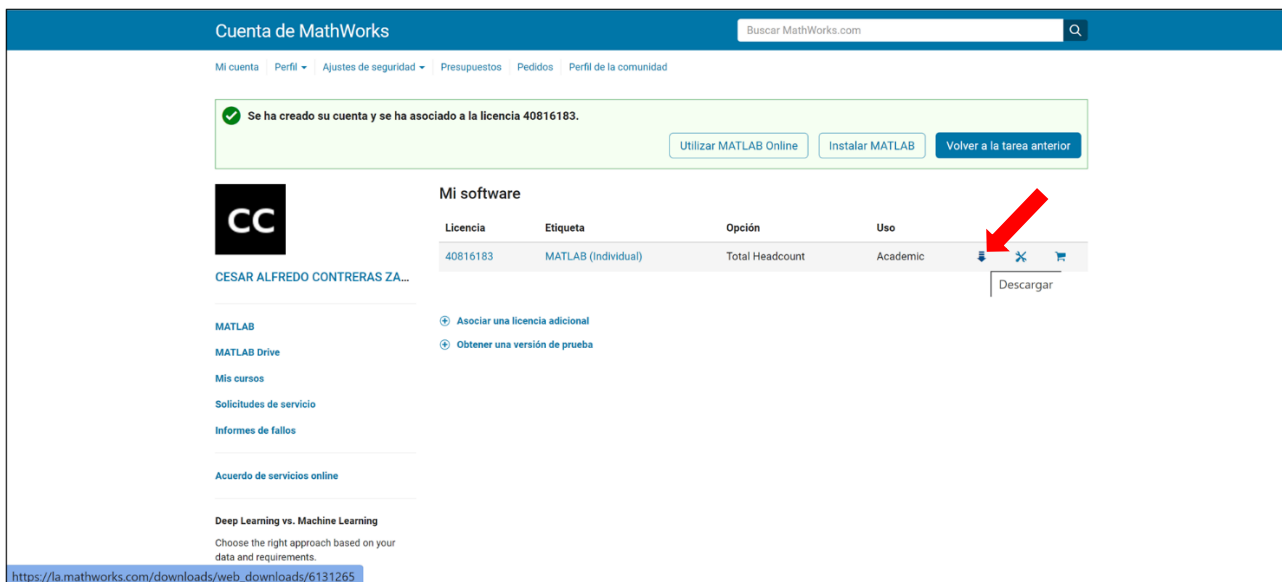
Cuenta de MathWorks

Buscar MathWorks.com

Mi cuenta | Perfil | Ajustes de seguridad | Presupuestos | Pedidos | Perfil de la comunidad

Se ha creado su cuenta y se ha asociado a la licencia 40816183.

Utilizar MATLAB Online | Instalar MATLAB | Volver a la tarea anterior

CC

CESAR ALFREDO CONTRERAS ZA...

MATLAB

MATLAB Drive

Mis cursos

Solicitudes de servicio

Informes de fallos

Acuerdo de servicios online

Deep Learning vs. Machine Learning

Choose the right approach based on your data and requirements.

Mi software

| Licencia | Etiqueta | Opción | Uso |
|---|---|---|---|
| 40816183 | MATLAB (Individual) | Total Headcount | Academic |

Descargar

Asociar una licencia adicional

Obtener una versión de prueba

https://la.mathworks.com/downloads/web_downloads/6131265